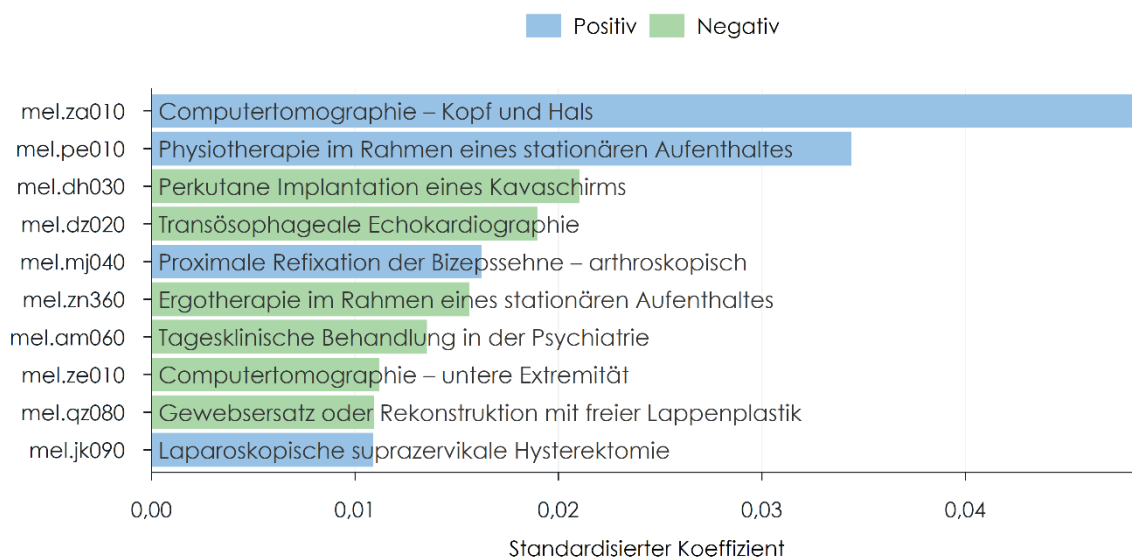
Positiv Negativ

| | |
|---|---|
| mel.za010 | Computertomographie – Kopf und Hals |
| mel.pe010 | Physiotherapie im Rahmen eines stationären Aufenthaltes |
| mel.dh030 | Perkutane Implantation eines Kavaschirms |
| mel.dz020 | Transösophageale Echokardiographie |
| mel.mj040 | Proximale Refixation der Bizepssehne – arthroskopisch |
| mel.zn360 | Ergotherapie im Rahmen eines stationären Aufenthaltes |
| mel.am060 | Tagesklinische Behandlung in der Psychiatrie |
| mel.ze010 | Computertomographie – untere Extremität |
| mel.qz080 | Gewebsersatz oder Rekonstruktion mit freier Lappenplastik |
| mel.jk090 | Laparoskopische suprazervikale Hysterektomie |

0,00 0,01 0,02 0,03 0,04

Standardisierter Koeffizient